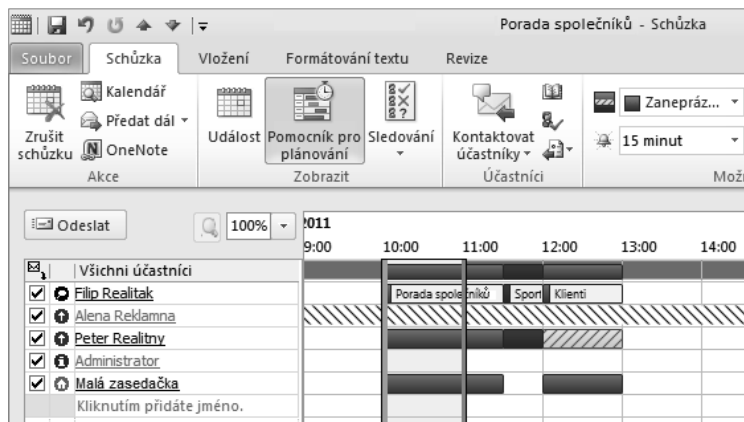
Porada společníků - Schůzka

Soubor | Schůzka | Vložení | Formátování textu | Revize

Zrušit schůzku | Kalendář | Předat dál | OneNote | Akce

Událost | Pomocník pro plánování | Sledování | Zobrazit

Kontaktovat účastníky | Účastníci

Zanepráz... | 15 minut | Mož

Odeslat | 100%

2011
9:00 | 10:00 | 11:00 | 12:00 | 13:00 | 14:00

Všichni účastníci
Filip Realitak
Alena Reklamna
Peter Realitny
Administrator
Malá zasedačka
Kliknutím přidáte jméno.

Porada společníků | Sport | Klienti